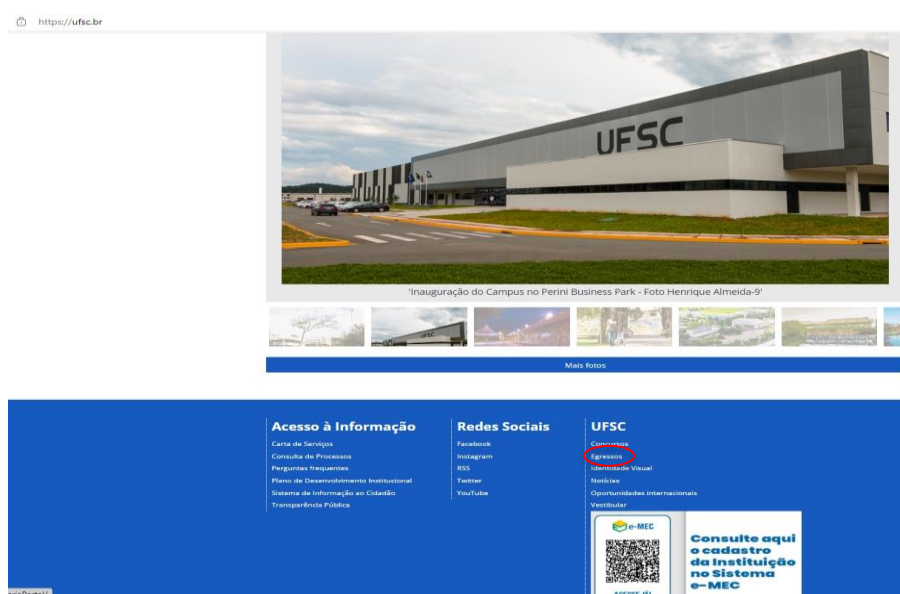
https://ufsc.br

UFSC

'Inauguração do Campus no Perini Business Park - Foto Henrique Almeida-9'

Mais fotos

Acesso à Informação
Carta de Serviços
Consulta de Processos
Perguntas frequentes
Plano de Desenvolvimento Institucional
Sistema de Informação ao Cidadão
Transparência Pública

Redes Sociais
Facebook
Instagram
RSS
Twitter
YouTube

UFSC
Concursos
Egressos
Identidade Visual
Notícias
Oportunidades internacionais
Vestibular

e-MEC
ACESSE JÁ
Consulte aqui o cadastro da Instituição no Sistema e-MEC